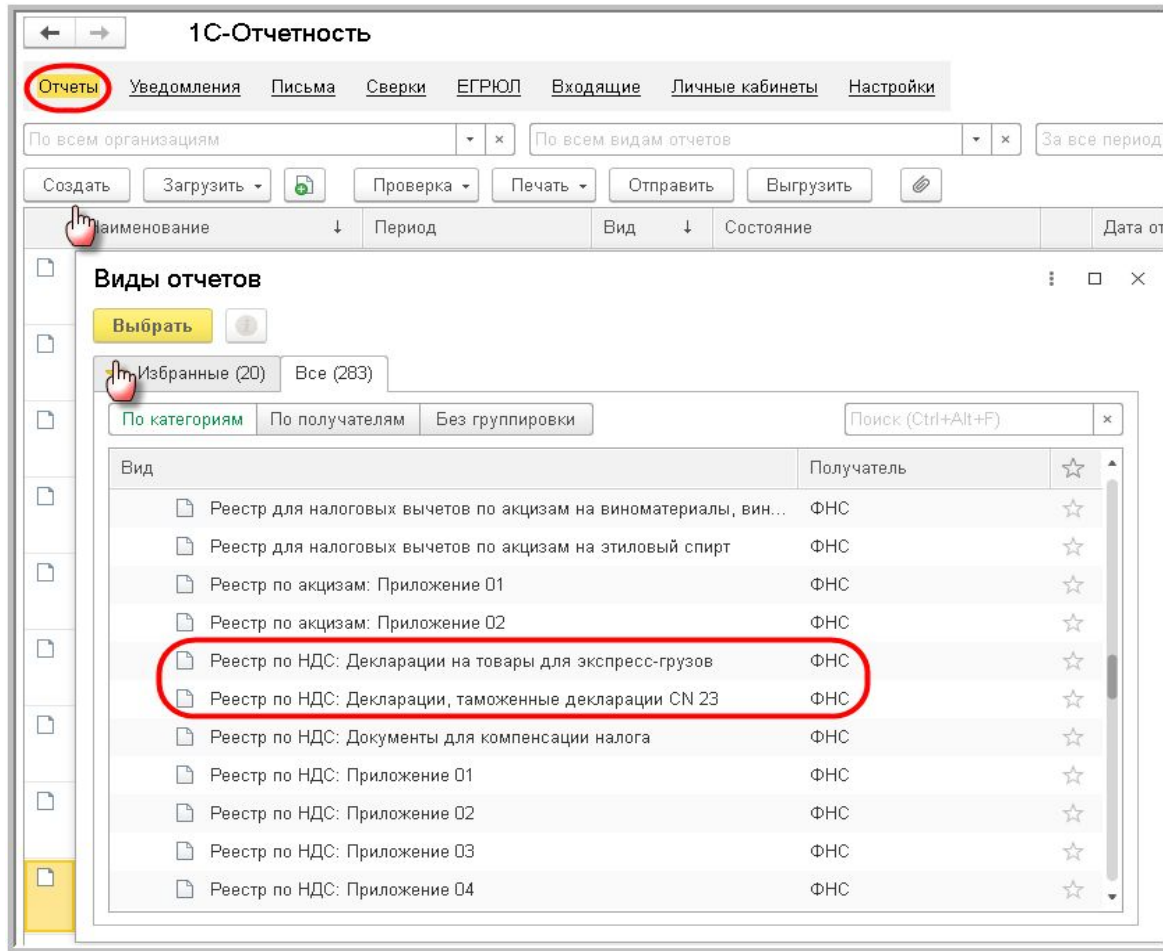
1С-Отчетность

Отчеты Уведомления Письма Сверки ЕГРЮЛ Входящие Личные кабинеты Настройки

По всем организациям
По всем видам отчетов
За все период

Создать Загрузить Проверка Печать Отправить Выгрузить

Наименование | Период | Вид | Состояние | Дата от

Виды отчетов

Выбрать

Избранные (20) Все (283)

По категориям По получателям Без группировки
Поиск (Ctrl+Alt+F)

| Вид | Получатель |
|---|---|
| Реестр для налоговых вычетов по акцизам на виноматериалы, вин... | ФНС |
| Реестр для налоговых вычетов по акцизам на этиловый спирт | ФНС |
| Реестр по акцизам: Приложение 01 | ФНС |
| Реестр по акцизам: Приложение 02 | ФНС |
| Реестр по НДС: Декларации на товары для экспресс-грузов | ФНС |
| Реестр по НДС: Декларации, таможенные декларации CN 23 | ФНС |
| Реестр по НДС: Документы для компенсации налога | ФНС |
| Реестр по НДС: Приложение 01 | ФНС |
| Реестр по НДС: Приложение 02 | ФНС |
| Реестр по НДС: Приложение 03 | ФНС |
| Реестр по НДС: Приложение 04 | ФНС |